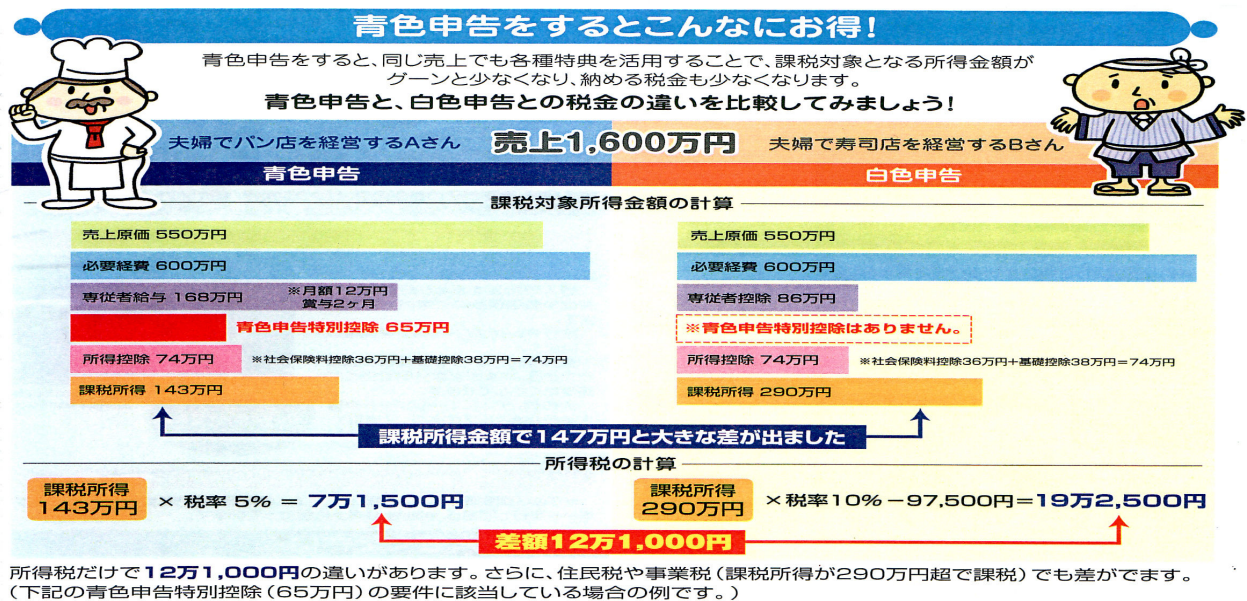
青色申告をするとこんなにお得!

青色申告をすると、同じ売上でも各種特典を活用することで、課税対象となる所得金額がグーンと少なくなり、納める税金も少なくなります。

青色申告と、白色申告との税金の違いを比較してみましょう!

夫婦でパン店を経営するAさん　売上1,600万円　夫婦で寿司店を経営するBさん

青色申告　白色申告

課税対象所得金額の計算

売上原価 550万円
必要経費 600万円
専従者給与 168万円　※月額12万円 賞与2ヶ月
青色申告特別控除 65万円
所得控除 74万円　※社会保険料控除36万円+基礎控除38万円=74万円
課税所得 143万円

売上原価 550万円
必要経費 600万円
専従者控除 86万円
※青色申告特別控除はありません。
所得控除 74万円　※社会保険料控除36万円+基礎控除38万円=74万円
課税所得 290万円

課税所得金額で147万円と大きな差が出ました

所得税の計算

課税所得 143万円　× 税率 5% = 7万1,500円

課税所得 290万円　× 税率10% − 97,500円 = 19万2,500円

差額12万1,000円

所得税だけで12万1,000円の違いがあります。さらに、住民税や事業税（課税所得が290万円超で課税）でも差がでます。（下記の青色申告特別控除（65万円）の要件に該当している場合の例です。）